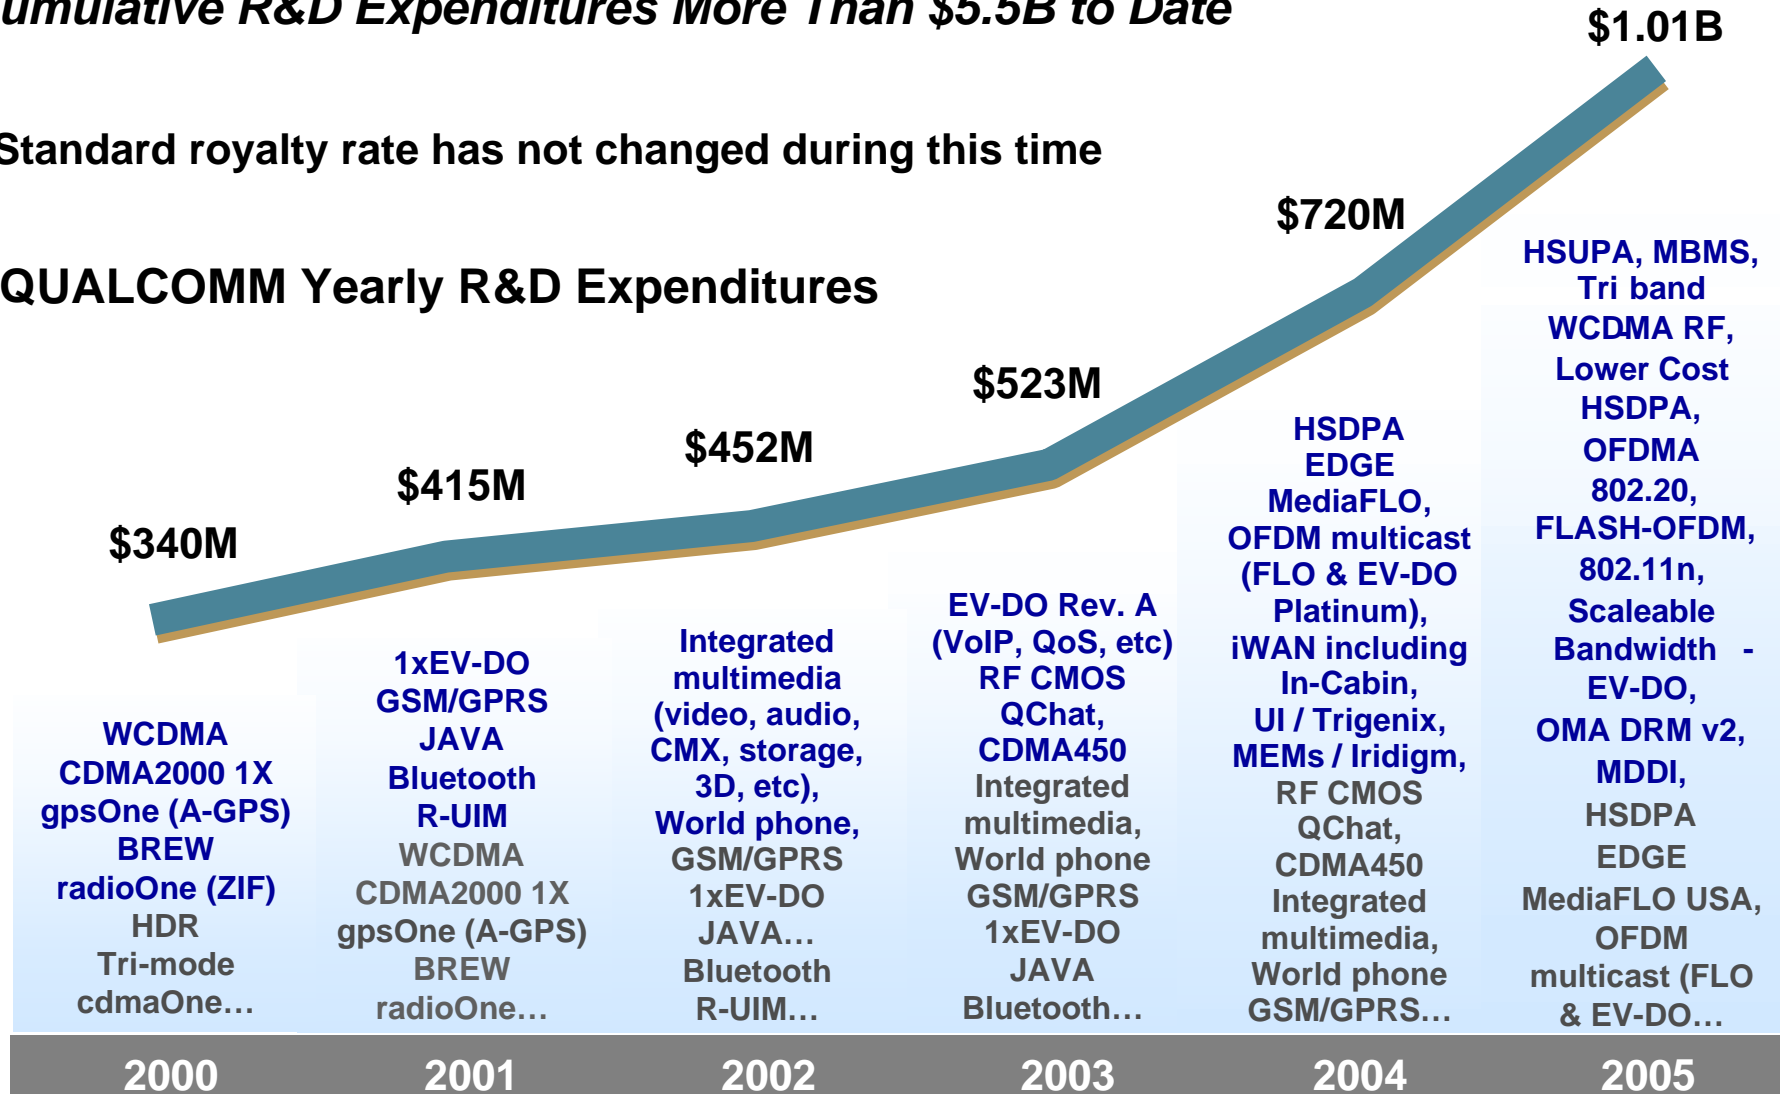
umulative R&D Expenditures More Than $5.5B to Date

Standard royalty rate has not changed during this time

QUALCOMM Yearly R&D Expenditures

$340M

$415M

$452M

$523M

$720M

$1.01B

WCDMA
CDMA2000 1X
gpsOne (A-GPS)
BREW
radioOne (ZIF)
HDR
Tri-mode
cdmaOne…

1xEV-DO
GSM/GPRS
JAVA
Bluetooth
R-UIM
WCDMA
CDMA2000 1X
gpsOne (A-GPS)
BREW
radioOne…

Integrated multimedia (video, audio, CMX, storage, 3D, etc), World phone, GSM/GPRS 1xEV-DO JAVA… Bluetooth R-UIM…

EV-DO Rev. A (VoIP, QoS, etc) RF CMOS QChat, CDMA450 Integrated multimedia, World phone GSM/GPRS 1xEV-DO JAVA Bluetooth…

HSDPA EDGE MediaFLO, OFDM multicast (FLO & EV-DO Platinum), iWAN including In-Cabin, UI / Trigenix, MEMs / Iridigm, RF CMOS QChat, CDMA450 Integrated multimedia, World phone GSM/GPRS…

HSUPA, MBMS, Tri band WCDMA RF, Lower Cost HSDPA, OFDMA 802.20, FLASH-OFDM, 802.11n, Scaleable Bandwidth - EV-DO, OMA DRM v2, MDDI, HSDPA EDGE MediaFLO USA, OFDM multicast (FLO & EV-DO…

2000
2001
2002
2003
2004
2005